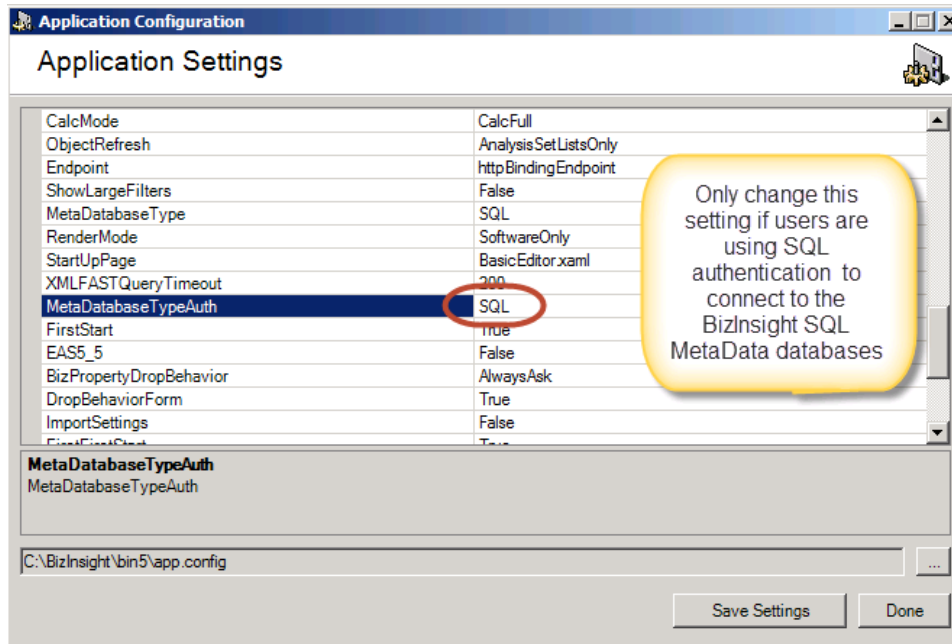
Application Configuration

Application Settings

| | |
|---|---|
| CalcMode | CalcFull |
| ObjectRefresh | AnalysisSetListsOnly |
| Endpoint | httpBindingEndpoint |
| ShowLargeFilters | False |
| MetaDatabaseType | SQL |
| RenderMode | SoftwareOnly |
| StartUpPage | BasicEditor.xaml |
| XMLFASTQueryTimeout | 200 |
| MetaDatabaseTypeAuth | SQL |
| FirstStart | True |
| EAS5_5 | False |
| BizPropertyDropBehavior | AlwaysAsk |
| DropBehaviorForm | True |
| ImportSettings | False |
| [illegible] | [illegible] |

Only change this setting if users are using SQL authentication to connect to the BizInsight SQL MetaData databases

MetaDatabaseTypeAuth
MetaDatabaseTypeAuth

C:\BizInsight\bin5\app.config

...

Save Settings

Done